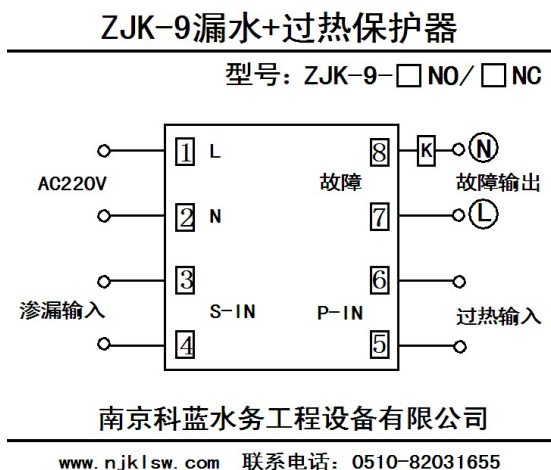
ZJK-9漏水+过热保护器

型号：ZJK-9-□NO/□NC

AC220V

1 L

2 N

8

K

N

故障

故障输出

7

L

渗漏输入

3

4

S-IN

P-IN

6

5

过热输入

南京科蓝水务工程设备有限公司

www.njklsw.com 联系电话：0510-82031655